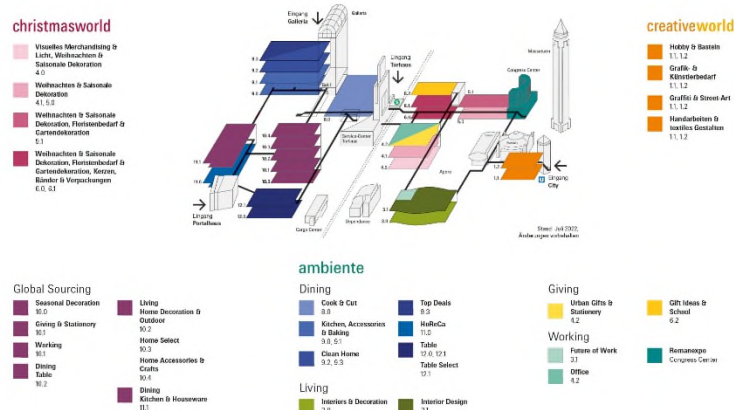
christmasworld

Visuelles Merchandising & Licht, Weihnachten & Saisonale Dekoration
4.0

Weihnachten & Saisonale Dekoration
4.1, 5.0

Weihnachten & Saisonale Dekoration, Floristenbedarf & Gartendekoration
5.1

Weihnachten & Saisonale Dekoration, Floristenbedarf & Gartendekoration, Kerzen, Bänder & Verpackungen
6.0, 6.1

creativeworld

Hobby & Basteln
1.1, 1.2

Grafik- & Künstlerbedarf
1.1, 1.2

Graffiti & Street-Art
1.1, 1.2

Handarbeiten & textiles Gestalten
1.1, 1.2

Eingang Galleria

Galeria

Eingang Torhaus

Messeturm

Congress Center

Service-Center Torhaus

Agora

Eingang Portalhaus

Cargo Center

Eingang City

Stand: Juli 2022, Änderungen vorbehalten

ambiente

Global Sourcing

Seasonal Decoration
10.0

Giving & Stationery
10.1

Working
10.1

Dining
Table
10.2

Living
Home Decoration & Outdoor
10.2

Home Select
10.3

Home Accessories & Crafts
10.4

Dining
Kitchen & Houseware
11.1

Dining

Cook & Cut
8.0

Kitchen, Accessories & Baking
9.0, 9.1

Clean Home
9.2, 9.3

Top Deals
9.3

HeReCa
11.0

Table
12.0, 12.1

Table Select
12.1

Living

Interiors & Decoration
3.0

Interior Design
3.1

Giving

Urban Gifts & Stationery
4.2

Gift Ideas & School
6.2

Working

Future of Work
3.1

Office
4.2

Remanexpo
Congress Center